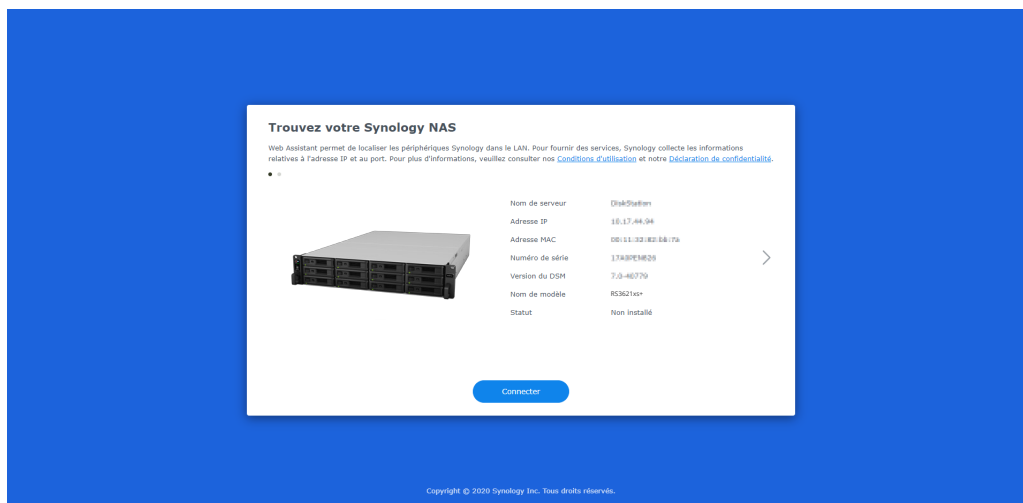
Trouvez votre Synology NAS

Web Assistant permet de localiser les périphériques Synology dans le LAN. Pour fournir des services, Synology collecte les informations relatives à l'adresse IP et au port. Pour plus d'informations, veuillez consulter nos Conditions d'utilisation et notre Déclaration de confidentialité.

| | |
|---|---|
| Nom de serveur | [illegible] |
| Adresse IP | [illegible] |
| Adresse MAC | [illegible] |
| Numéro de série | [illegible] |
| Version du DSM | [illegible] |
| Nom de modèle | RS3621xs+ |
| Statut | Non installé |

Connecter

Copyright © 2020 Synology Inc. Tous droits réservés.